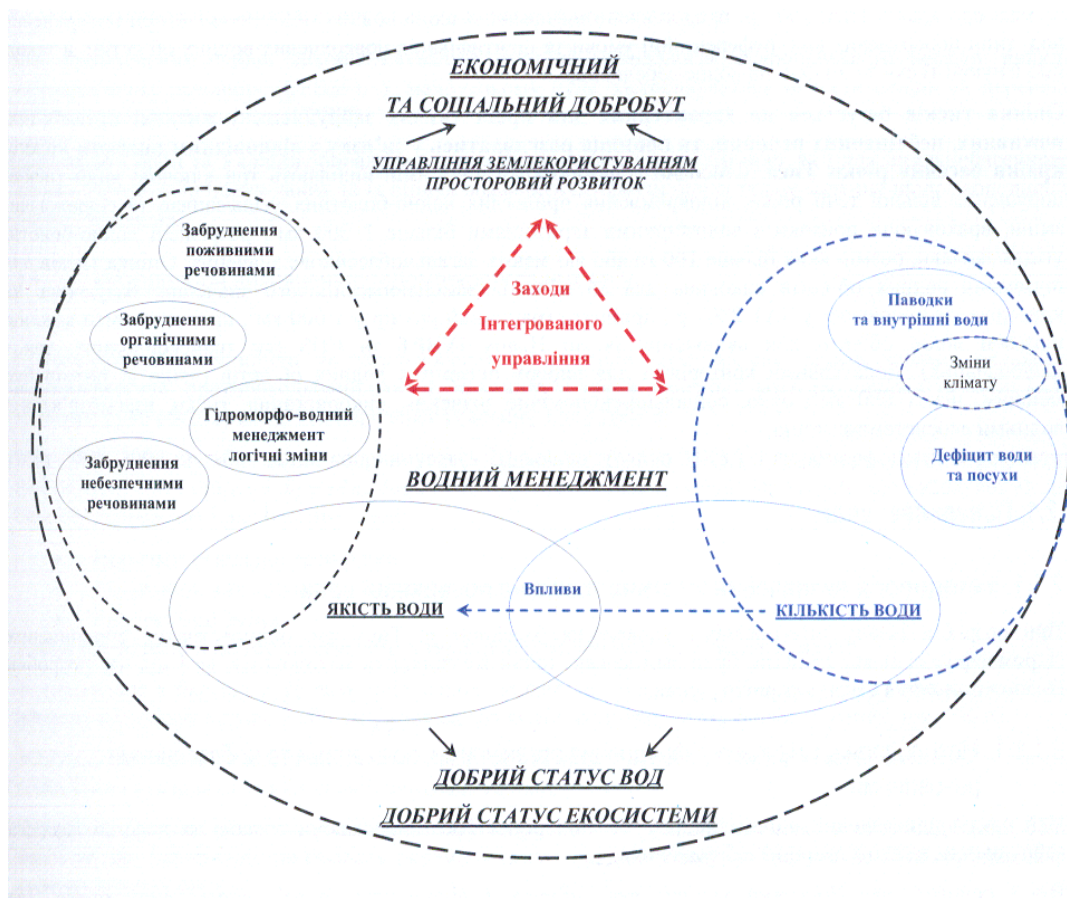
ЕКОНОМІЧНИЙ

ТА СОЦІАЛЬНИЙ ДОБРОБУТ

УПРАВЛІННЯ ЗЕМЛЕКОРИСТУВАННЯМ

ПРОСТОРОВИЙ РОЗВИТОК

Забруднення поживними речовинами

Забруднення органічними речовинами

Гідроморфо-водний менеджмент логічні зміни

Забруднення небезпечними речовинами

Заходи Інтегрованого управління

Паводки та внутрішні води

Зміни клімату

Дефіцит води та посухи

ВОДНИЙ МЕНЕДЖМЕНТ

Впливи

ЯКІСТЬ ВОДИ

КІЛЬКІСТЬ ВОДИ

ДОБРИЙ СТАТУС ВОД

ДОБРИЙ СТАТУС ЕКОСИСТЕМИ